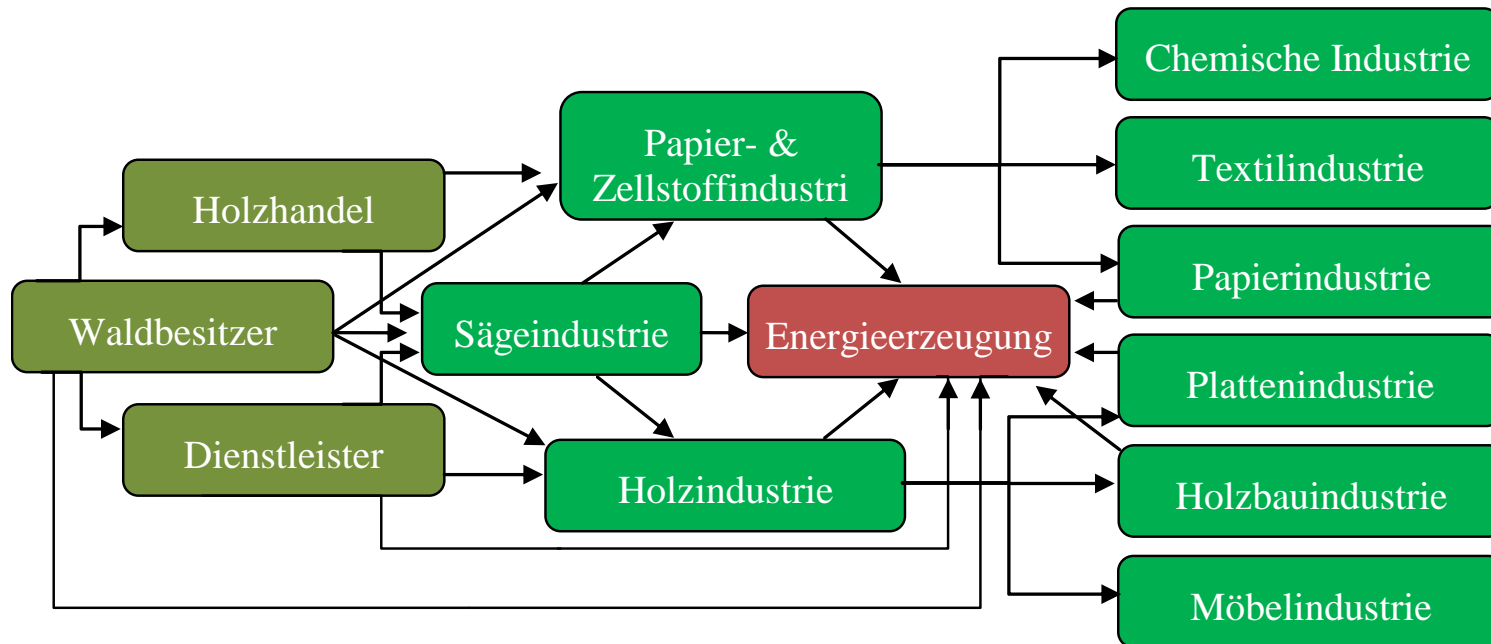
Chemische Industrie

Papier- & Zellstoffindustri

Textilindustrie

Holzhandel

Papierindustrie

Waldbesitzer

Sägeindustrie

Energieerzeugung

Plattenindustrie

Dienstleister

Holzindustrie

Holzbauindustrie

Möbelindustrie